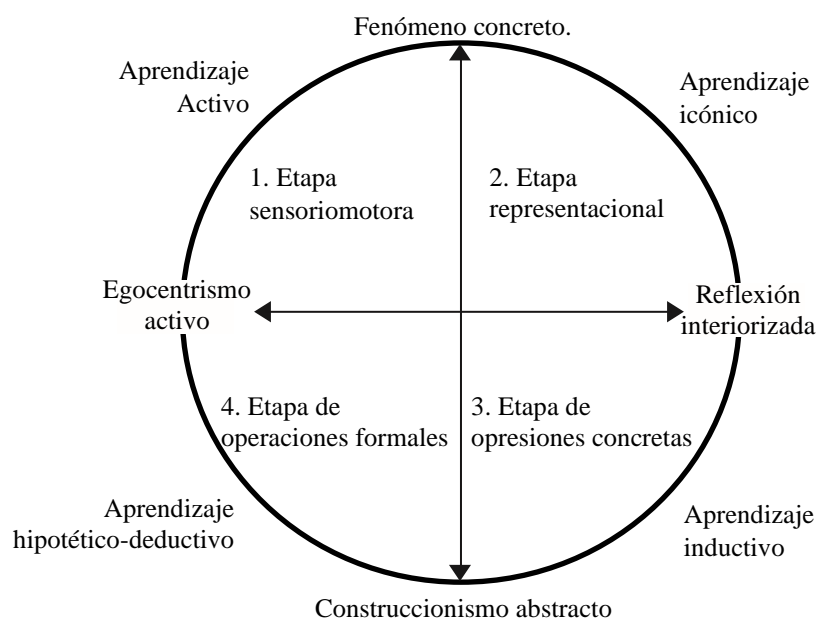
Fenómeno concreto.

Aprendizaje Activo

Aprendizaje icónico

1. Etapa sensoriomotora

2. Etapa representacional

Egocentrismo activo

Reflexión interiorizada

4. Etapa de operaciones formales

3. Etapa de opresiones concretas

Aprendizaje hipotético-deductivo

Aprendizaje inductivo

Construccionismo abstracto